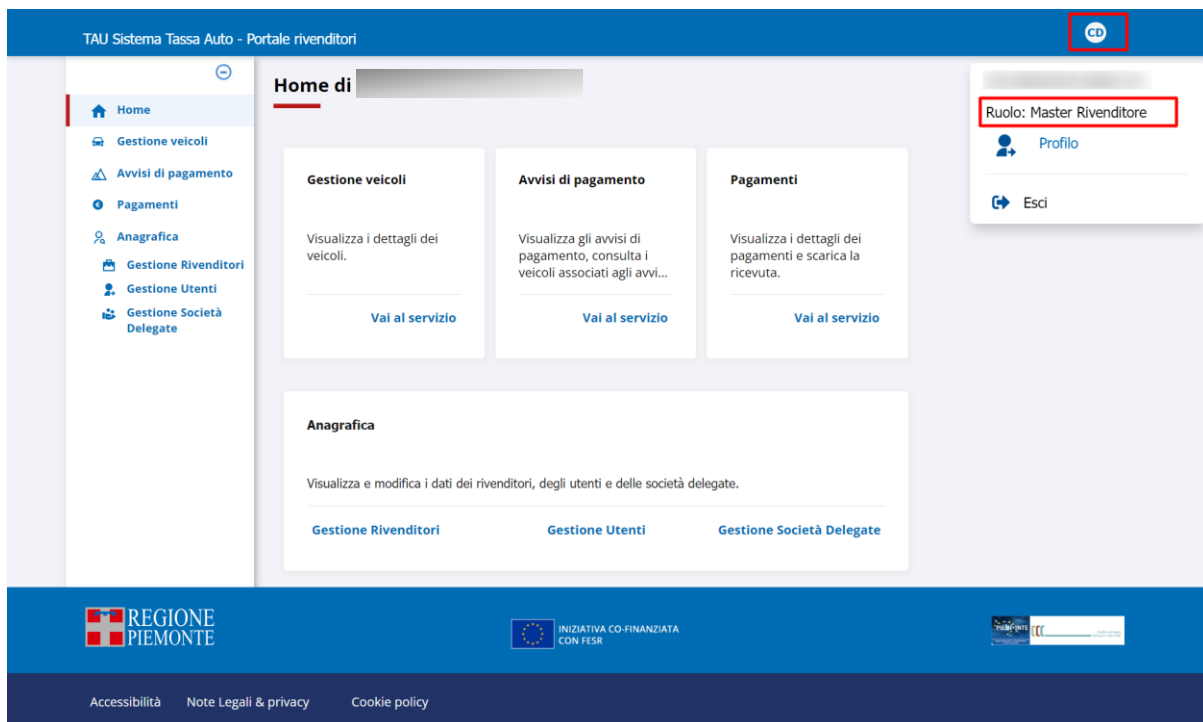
TAU Sistema Tassa Auto - Portale rivenditori

CD

Home
Gestione veicoli
Avvisi di pagamento
Pagamenti
Anagrafica
Gestione Rivenditori
Gestione Utenti
Gestione Società Delegate

Home di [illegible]

Ruolo: Master Rivenditore
Profilo
Esci

Gestione veicoli
Visualizza i dettagli dei veicoli.
Vai al servizio

Avvisi di pagamento
Visualizza gli avvisi di pagamento, consulta i veicoli associati agli avvi...
Vai al servizio

Pagamenti
Visualizza i dettagli dei pagamenti e scarica la ricevuta.
Vai al servizio

Anagrafica
Visualizza e modifica i dati dei rivenditori, degli utenti e delle società delegate.
Gestione Rivenditori
Gestione Utenti
Gestione Società Delegate

REGIONE PIEMONTE

INIZIATIVA CO-FINANZIATA CON FESR

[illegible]

Accessibilità
Note Legali & privacy
Cookie policy